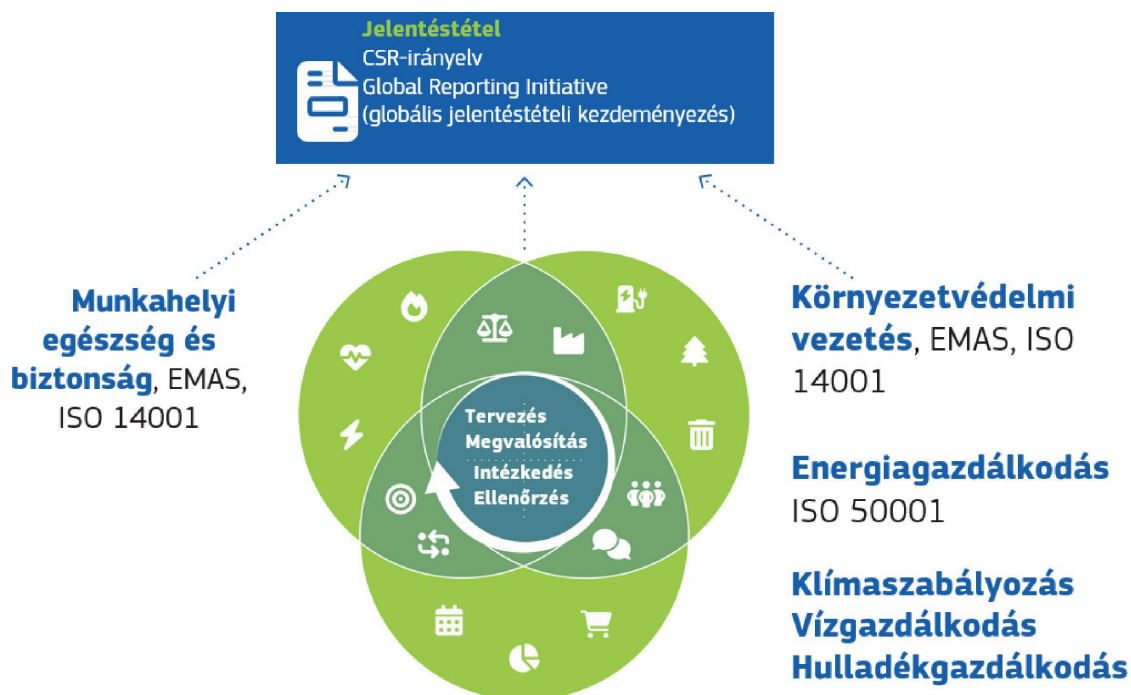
Jelentéstétel
CSR-irányelv
Global Reporting Initiative
(globális jelentéstételi kezdeményezés)

Munkahelyi egészség és biztonság, EMAS, ISO 14001

Tervezés
Megvalósítás
Intézkedés
Ellenőrzés

Környezetvédelmi vezetés, EMAS, ISO 14001

Energiagazdálkodás
ISO 50001

Klímaszabályozás
Vízgazdálkodás
Hulladékgazdálkodás